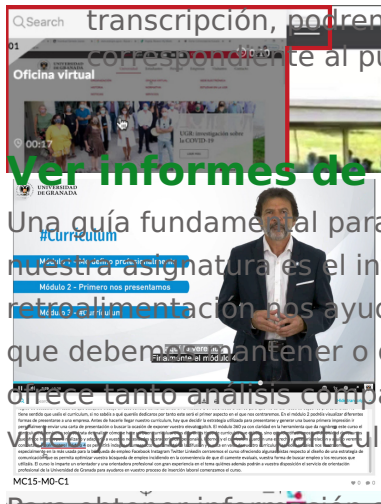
Search
transcripción, podrem
correspondiente al pu
01
Oficina virtual
00:17
UGR: investigación sobre la COVID-19
Ver informes de
UNIVERSIDAD DE GRANADA
Una guía fundamental para
#Currículum
Módulo 1 - Cuidado profesional
nuestra asignatura es el in
Módulo 2 - Primero nos presentamos
retroalimentación nos ayud
Módulo 3 - #Currículum
que debemos mantener o c
Finalmente el módulo 4
ofrece tanto análisis compa
video y usuario en particul
MC15-M0-C1